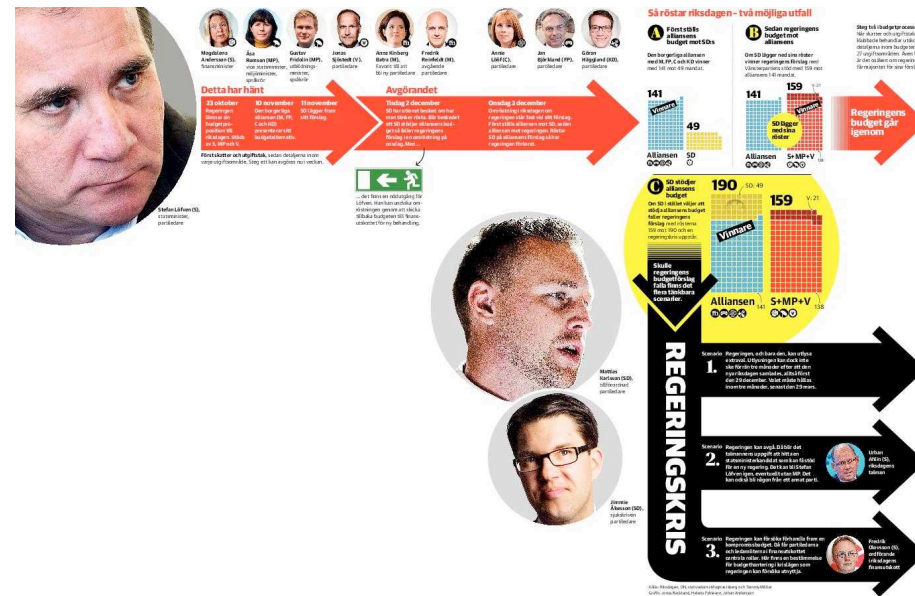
Magdalena Andersson (S), finansminister

Åsa Romson (MP), vice statsminister, miljöminister, språkrör

Gustav Fridolin (MP), utbildningsminister, språkrör

Jonas Sjöstedt (V), partiledare

Anna Kinberg Batra (M), Favorit till att bli ny partiledare

Fredrik Reinfeldt (M), avgående partiledare

Annie Lööf (C), partiledare

Jan Björklund (FP), partiledare

Göran Hägglund (KD), partiledare

Detta har hänt

23 oktober Regeringen lämnar sin budgetproposition till riksdagen. Stöds av S, MP och V.

10 november Den borgerliga alliansen (M, FP, C och KD) presenterar sitt budgetalternativ.

11 november SD lägger fram sitt förslag.

Förslutskotter och utgiftstak, sedan detaljerna inom varje utgiftsområde. Steg ett kan avgöras nu i veckan.

Avgörandet

Tisdag 2 december SD har störst besked om hur man tänker rösta. Allt tyder på att SD stödjer alliansens budget så faller regeringens förslag. Men...

Onsdag 3 december Omröstning i riksdagen om regeringen står fast vid sitt förslag. Först ställs alliansen mot SD, sedan alliansen mot regeringen. Röstar SD på alliansens förslag så har regeringen förlorat.

... det finns en nödutgång för Löfven. Han kan utnyttja den.

Stefan Löfven (S), statsminister, partiledare

Så röstar riksdagen – två möjliga utfall

A Först ställs alliansens budget mot SDs

Den borgerliga alliansen med M, FP, C och KD vinner med 141 mot 49 mandat.

141 Vinnare 49

Alliansen SD

B Sedan regeringens budget mot alliansens

Om SD lägger ned sina röster vinner regeringens förslag med Vänsterpartiets stöd med 159 mot alliansens 141 mandat.

141 159 Vinnare

SD lägger ned sina röster

Alliansen S+MP+V

Regeringens budget går igenom

Steg två i budgetprocessen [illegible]

C SD stödjer alliansens budget

Om SD i stället väljer att stödja alliansens budget faller regeringens förslag med röstsiffrorna 159 mot 190 och en regeringskris uppstår.

190 SD: 49 Vinnare 159 V: 21

Alliansen 141 S+MP+V 138

Skulle regeringens budgetförslag falla finns det flera tänkbara scenarier.

REGERINGSKRIS

Scenario 1. Regeringen, och bara den, kan utlysa extraval. Utlysningen kan dock inte ske förrän tre månader efter att den nya riksdagen samlades, alltså först den 29 december. Valet måste hållas inom tre månader, senast den 29 mars.

Scenario 2. Regeringen kan avgå. Då blir det talmannens uppgift att hitta en statsministerkandidat som kan få stöd för en ny regering. Det kan bli Stefan Löfven igen, eventuellt utan MP. Det kan också bli någon från ett annat parti.

Urban Ahlin (S), riksdagens talman

Scenario 3. Regeringen kan försöka förhandla fram en kompromissbudget. Då får partiledarna och ledamöterna i finansutskottet centrala roller. Här finns en bestämmelse för budgethantering i kris säger som regeringen kan försöka utnyttja.

Fredrik Olovsson (S), ordförande i riksdagens finansutskott

Mattias Karlsson (SD), tillförordnad partiledare

Jimmie Åkesson (SD), sjukskriven partiledare

Källa: Riksdagen, SN, statsvetare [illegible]
Grafik: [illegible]